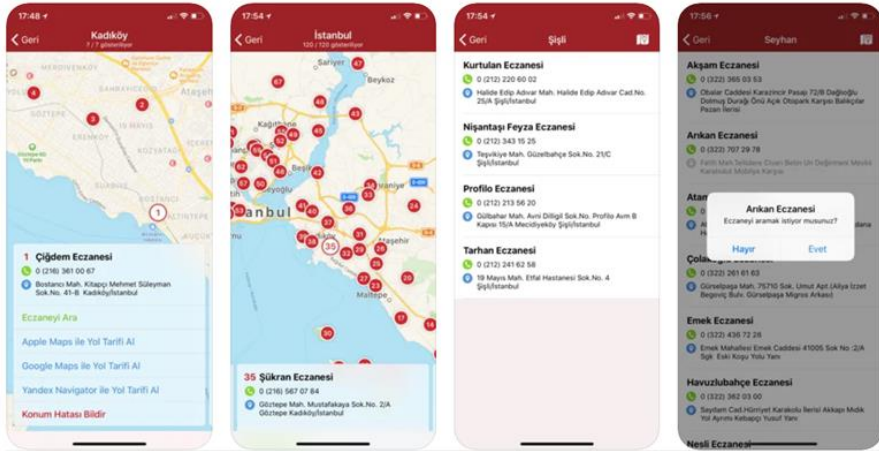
17:48
Geri
Kadıköy
7 / 7 gösteriliyor
MERDIVENKÖY
Ataşehir
BOSTANCI
1 Çiğdem Eczanesi
0 (216) 361 00 67
Bostancı Mah. Kitapçı Mehmet Süleyman Sok.No. 41-B Kadıköy/İstanbul
Eczaneyi Ara
Apple Maps ile Yol Tarifi Al
Google Maps ile Yol Tarifi Al
Yandex Navigator ile Yol Tarifi Al
Konum Hatası Bildir

17:54
Geri
İstanbul
120 / 120 gösteriliyor
Sarıyer
Beykoz
Kağıthane
Beyoğlu
İstanbul
Ümraniye
Ataşehir
Maltepe
35 Şükran Eczanesi
0 (216) 567 07 84
Göztepe Mah. Mustafakaya Sok.No. 2/A Göztepe Kadıköy/İstanbul

17:54
Geri
Şişli
Kurtulan Eczanesi
0 (212) 220 60 02
Halide Edip Adıvar Mah. Halide Edip Adıvar Cad.No. 25/A Şişli/İstanbul
Nişantaşı Feyza Eczanesi
0 (212) 343 15 25
Teşvikiye Mah. Güzelbahçe Sok.No. 21/C Şişli/İstanbul
Profilo Eczanesi
0 (212) 213 56 20
Gülbahar Mah. Avni Dilligil Sok.No. Profilo Avm B Kapısı 15/A Mecidiyeköy Şişli/İstanbul
Tarhan Eczanesi
0 (212) 241 62 58
19 Mayıs Mah. Etfal Hastanesi Sok.No. 4 Şişli/İstanbul

17:56
Geri
Seyhan
Akşam Eczanesi
0 (322) 365 03 53
Obalar Caddesi Karaizmir Pasajı 72/B Dağlıoğlu Dolmuş Durağı Önü Açık Otopark Karşısı Balıkçılar Pazarı İlerisi
Arıkan Eczanesi
0 (322) 707 29 78
Fatih Mah Selidane Ozan Beton Un Değirmeni Mevkii Karakolu Mobilya Karşısı
Atam
Arıkan Eczanesi
Eczaneyi aramak istiyor musunuz?
Hayır
Evet
Çolak
0 (322) 261 61 63
Gürselpaşa Mah. 75710 Sok. Umut Apt.(Aliya İzzet Begoviç Bulv. Gürselpaşa Migros Arkası)
Emek Eczanesi
0 (322) 436 72 26
Emek Mahallesi Emek Caddesi 41005 Sok No :2/A Sgk Eski Koşu Yolu Yanı
Havuzlubahçe Eczanesi
0 (322) 362 03 00
Seydam Cad.Hürriyet Karakolu İlerisi Akkapı Mdk Yol Ayrımı Kebapçı Yusuf Yanı
Nesli Eczanesi